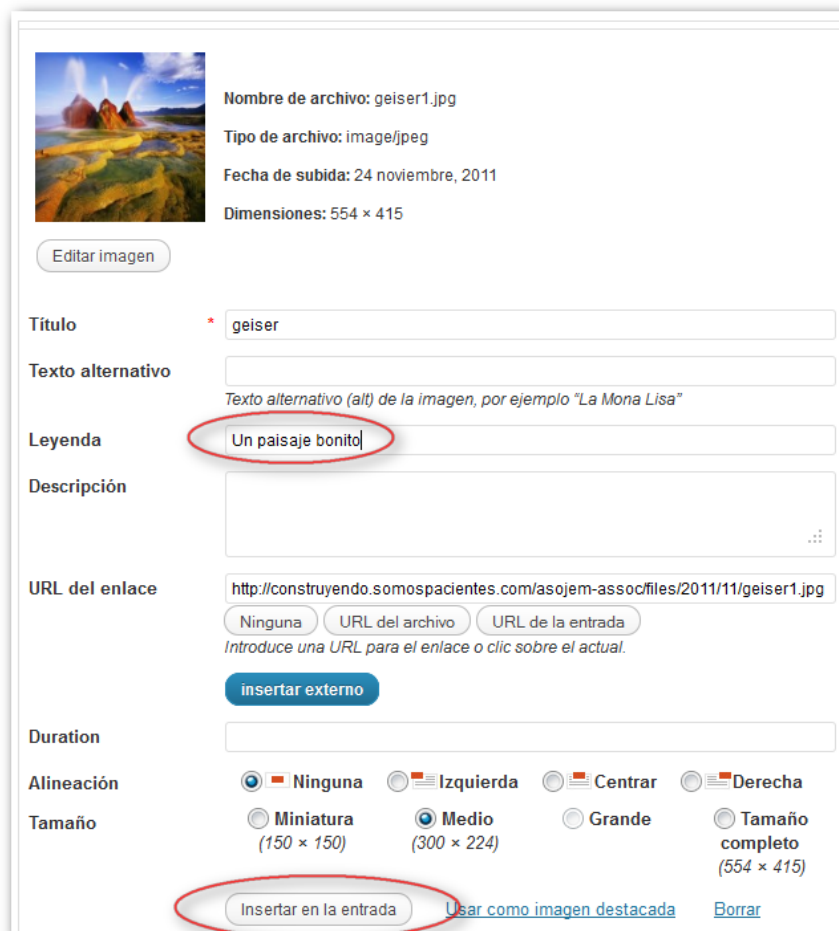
Nombre de archivo: geiser1.jpg

Tipo de archivo: image/jpeg

Fecha de subida: 24 noviembre, 2011

Dimensiones: 554 × 415

Editar imagen

Título * geiser

Texto alternativo

Texto alternativo (alt) de la imagen, por ejemplo "La Mona Lisa"

Leyenda Un paisaje bonito

Descripción

URL del enlace http://construyendo.somospacientes.com/asojem-assoc/files/2011/11/geiser1.jpg

Ninguna URL del archivo URL de la entrada

Introduce una URL para el enlace o clic sobre el actual.

insertar externo

Duration

Alineación Ninguna Izquierda Centrar Derecha

Tamaño Miniatura (150 × 150) Medio (300 × 224) Grande Tamaño completo (554 × 415)

Insertar en la entrada Usar como imagen destacada Borrar